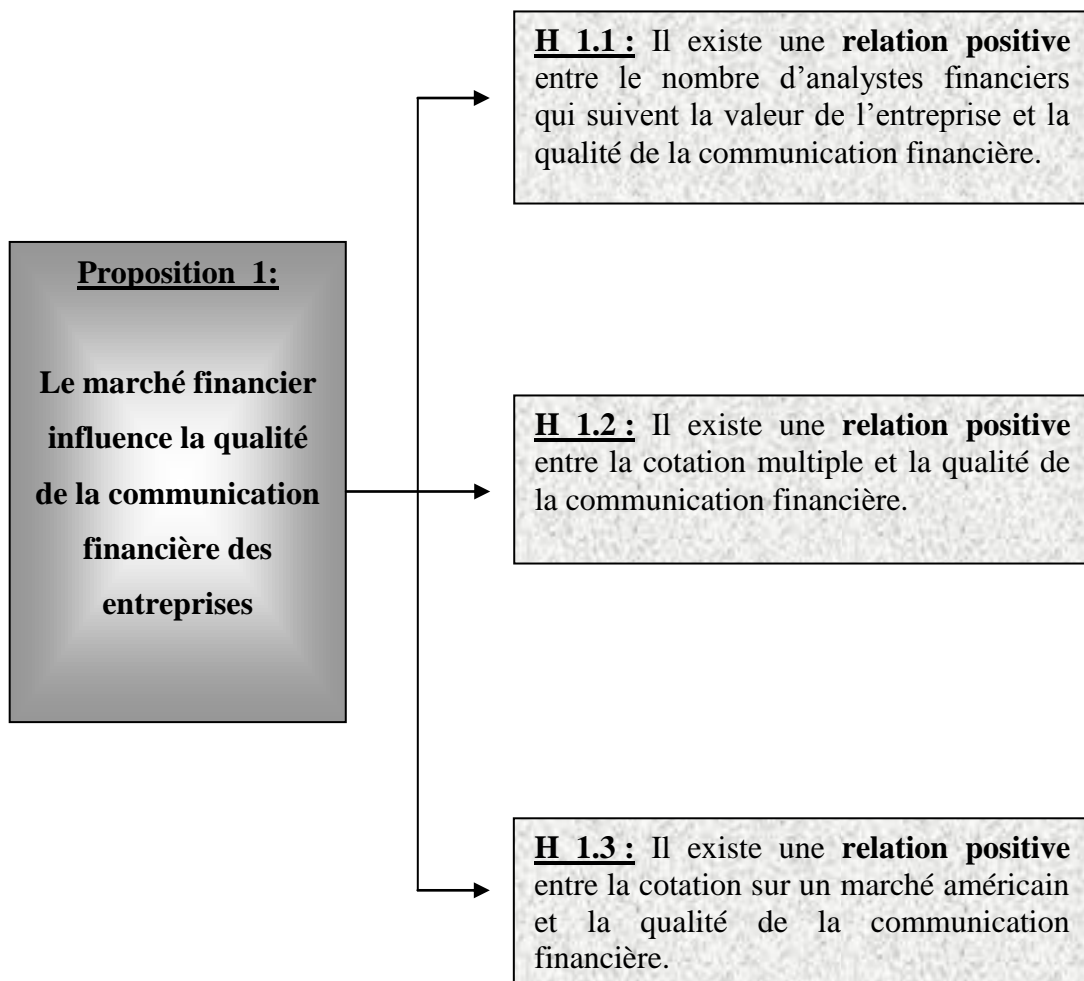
Proposition 1:

Le marché financier influence la qualité de la communication financière des entreprises

H 1.1 : Il existe une relation positive entre le nombre d'analystes financiers qui suivent la valeur de l'entreprise et la qualité de la communication financière.

H 1.2 : Il existe une relation positive entre la cotation multiple et la qualité de la communication financière.

H 1.3 : Il existe une relation positive entre la cotation sur un marché américain et la qualité de la communication financière.